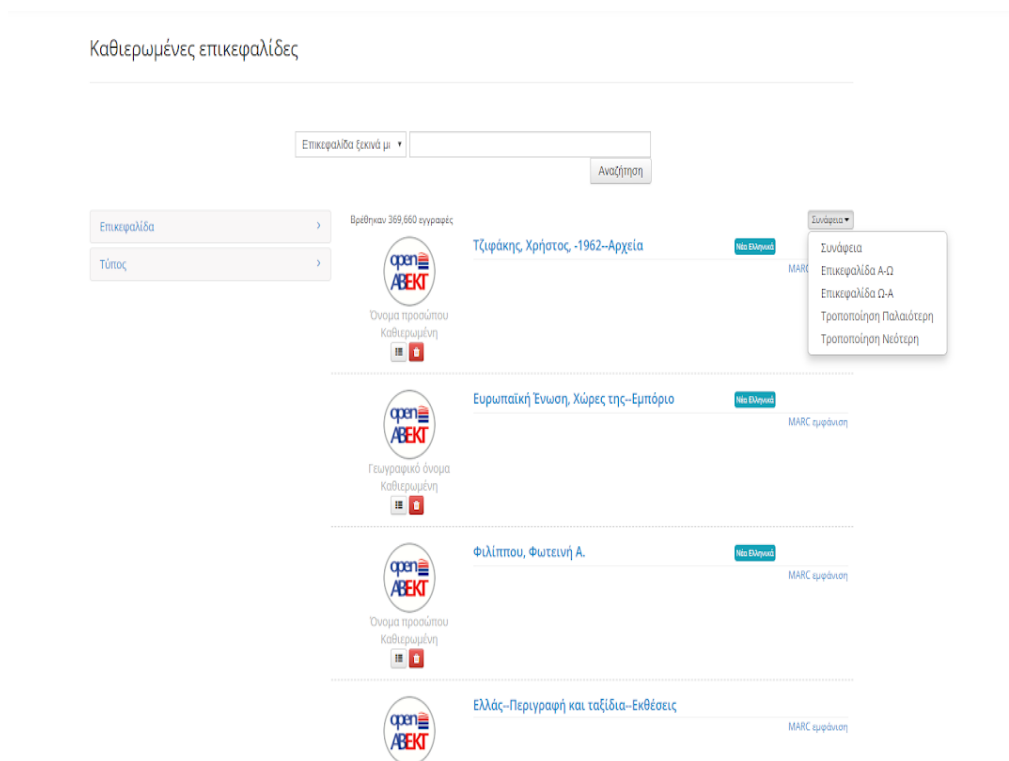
Καθιερωμένες επικεφαλίδες

Επικεφαλίδα ξεκινά μ ▾

Αναζήτηση

Επικεφαλίδα ›

Τύπος ›

Βρέθηκαν 369,660 εγγραφές

Συνάφεια ▾

Συνάφεια
Επικεφαλίδα Α-Ω
Επικεφαλίδα Ω-Α
Τροποποίηση Παλαιότερη
Τροποποίηση Νεότερη

open ΑΒΕΚΤ
Όνομα προσώπου
Καθιερωμένη

Τζιφάκης, Χρήστος, -1962--Αρχεία

Νέα Ελληνικά

MARC

open ΑΒΕΚΤ
Γεωγραφικό όνομα
Καθιερωμένη

Ευρωπαϊκή Ένωση, Χώρες της--Εμπόριο

Νέα Ελληνικά

MARC εμφάνιση

open ΑΒΕΚΤ
Όνομα προσώπου
Καθιερωμένη

Φιλίππου, Φωτεινή Α.

Νέα Ελληνικά

MARC εμφάνιση

open ΑΒΕΚΤ

Ελλάς--Περιγραφή και ταξίδια--Εκθέσεις

MARC εμφάνιση